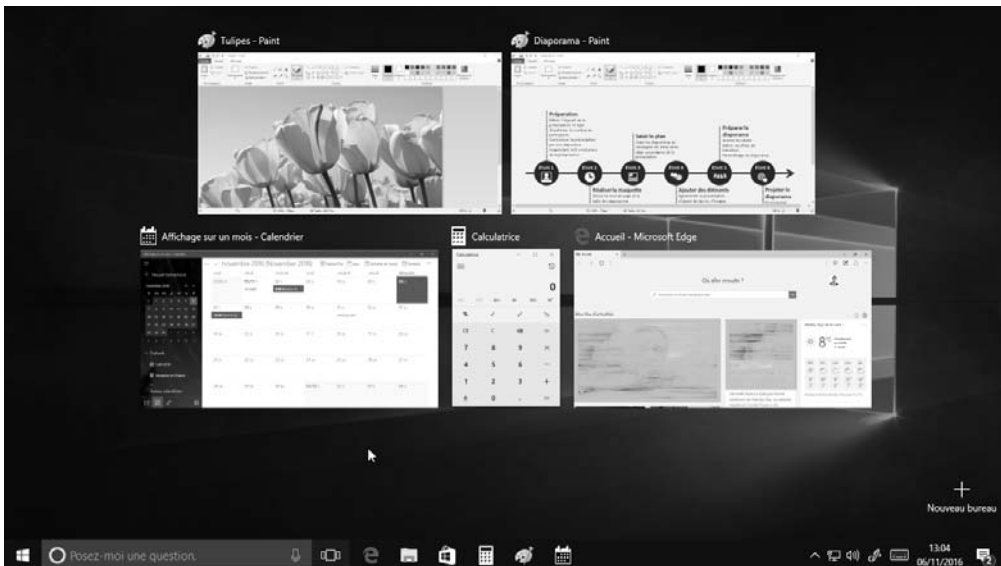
Tulipes - Paint

Diaporama - Paint

Préparation

Saisir le plan

Préparer le diaporama

Réaliser la maquette

Ajouter des éléments

Projeter le diaporama

Affichage sur un mois - Calendrier

Calculatrice

Accueil - Microsoft Edge

Calculatrice

0

7 8 9
4 5 6
1 2 3

Où aller ensuite ?

8°

+
Nouveau bureau

Posez-moi une question.

13:04
06/11/2016